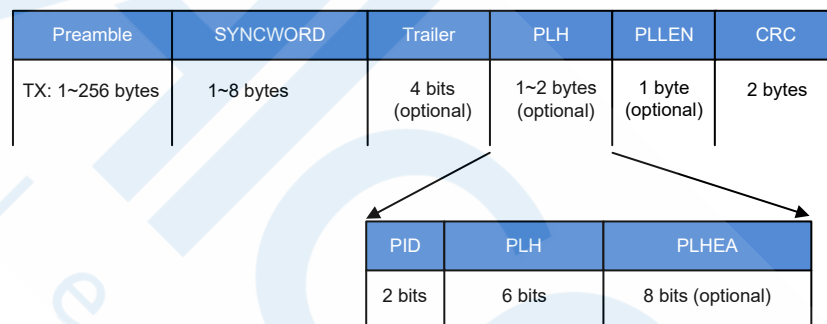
| Preamble | SYNCWORD | Trailer | PLH | PLLEN | CRC |
|---|---|---|---|---|---|
| TX: 1~256 bytes | 1~8 bytes | 4 bits (optional) | 1~2 bytes (optional) | 1 byte (optional) | 2 bytes |

| PID | PLH | PLHEA |
|---|---|---|
| 2 bits | 6 bits | 8 bits (optional) |